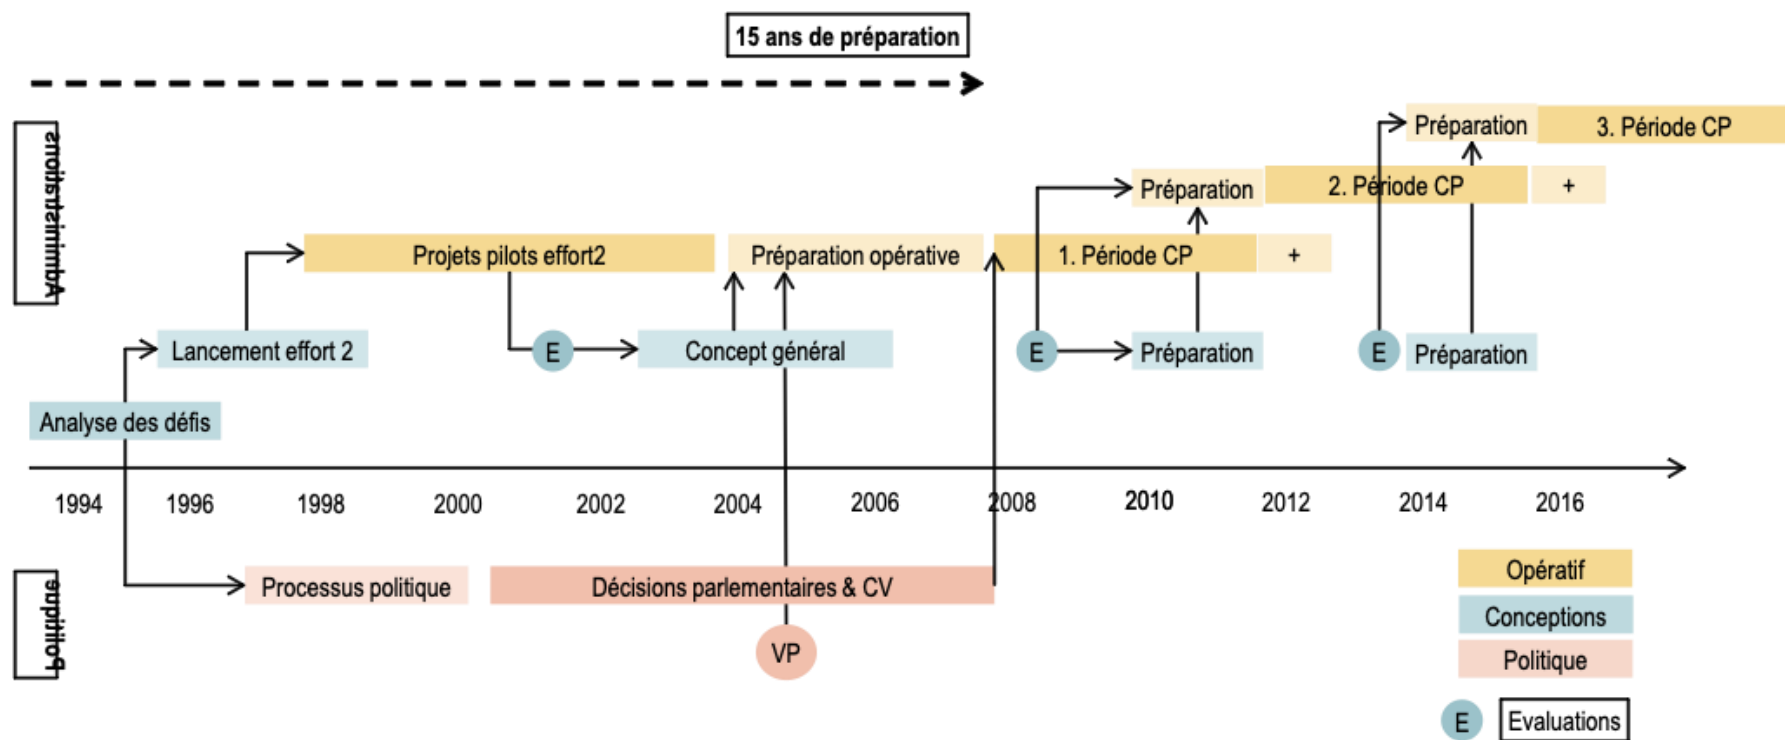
15 ans de préparation

Administration

Politique

Préparation
3. Période CP
Préparation
2. Période CP
+
Projets pilots effort2
Préparation opérative
1. Période CP
+
Lancement effort 2
E
Concept général
E
Préparation
E
Préparation
Analyse des défis

1994
1996
1998
2000
2002
2004
2006
2008
2010
2012
2014
2016

Processus politique
Décisions parlementaires & CV
VP

Opératif
Conceptions
Politique
E
Evaluations